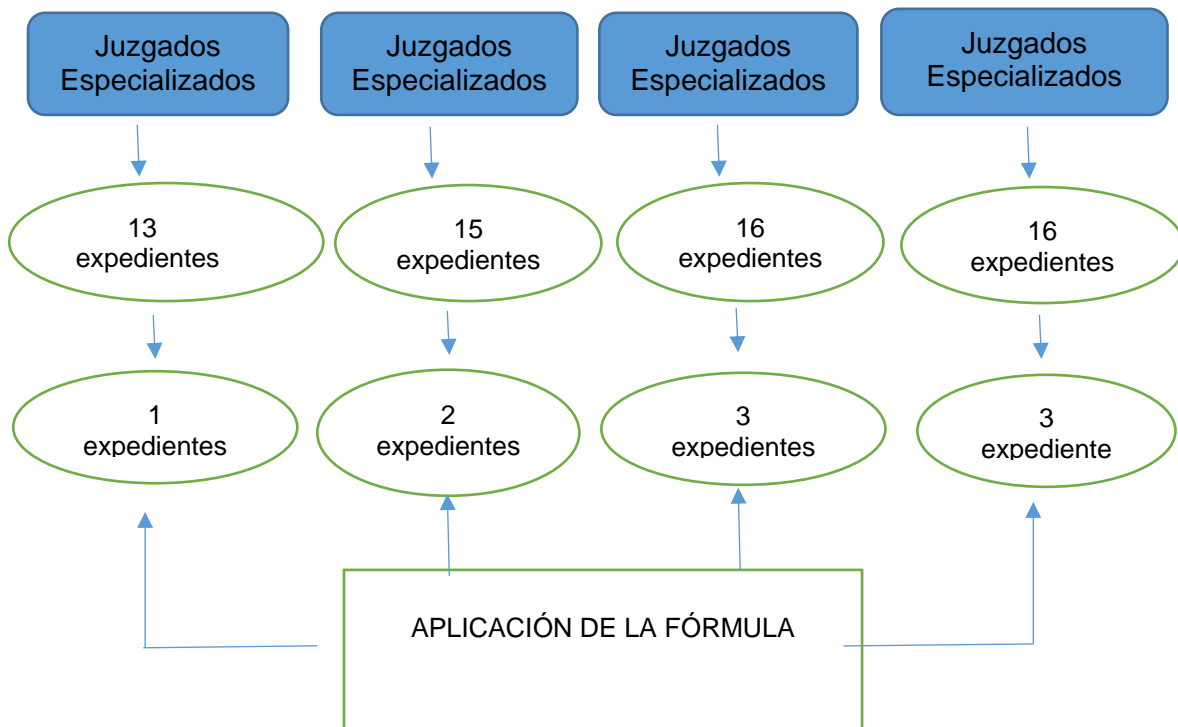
Juzgados Especializados

Juzgados Especializados

Juzgados Especializados

Juzgados Especializados

13 expedientes

15 expedientes

16 expedientes

16 expedientes

1 expedientes

2 expedientes

3 expedientes

3 expediente

APLICACIÓN DE LA FÓRMULA